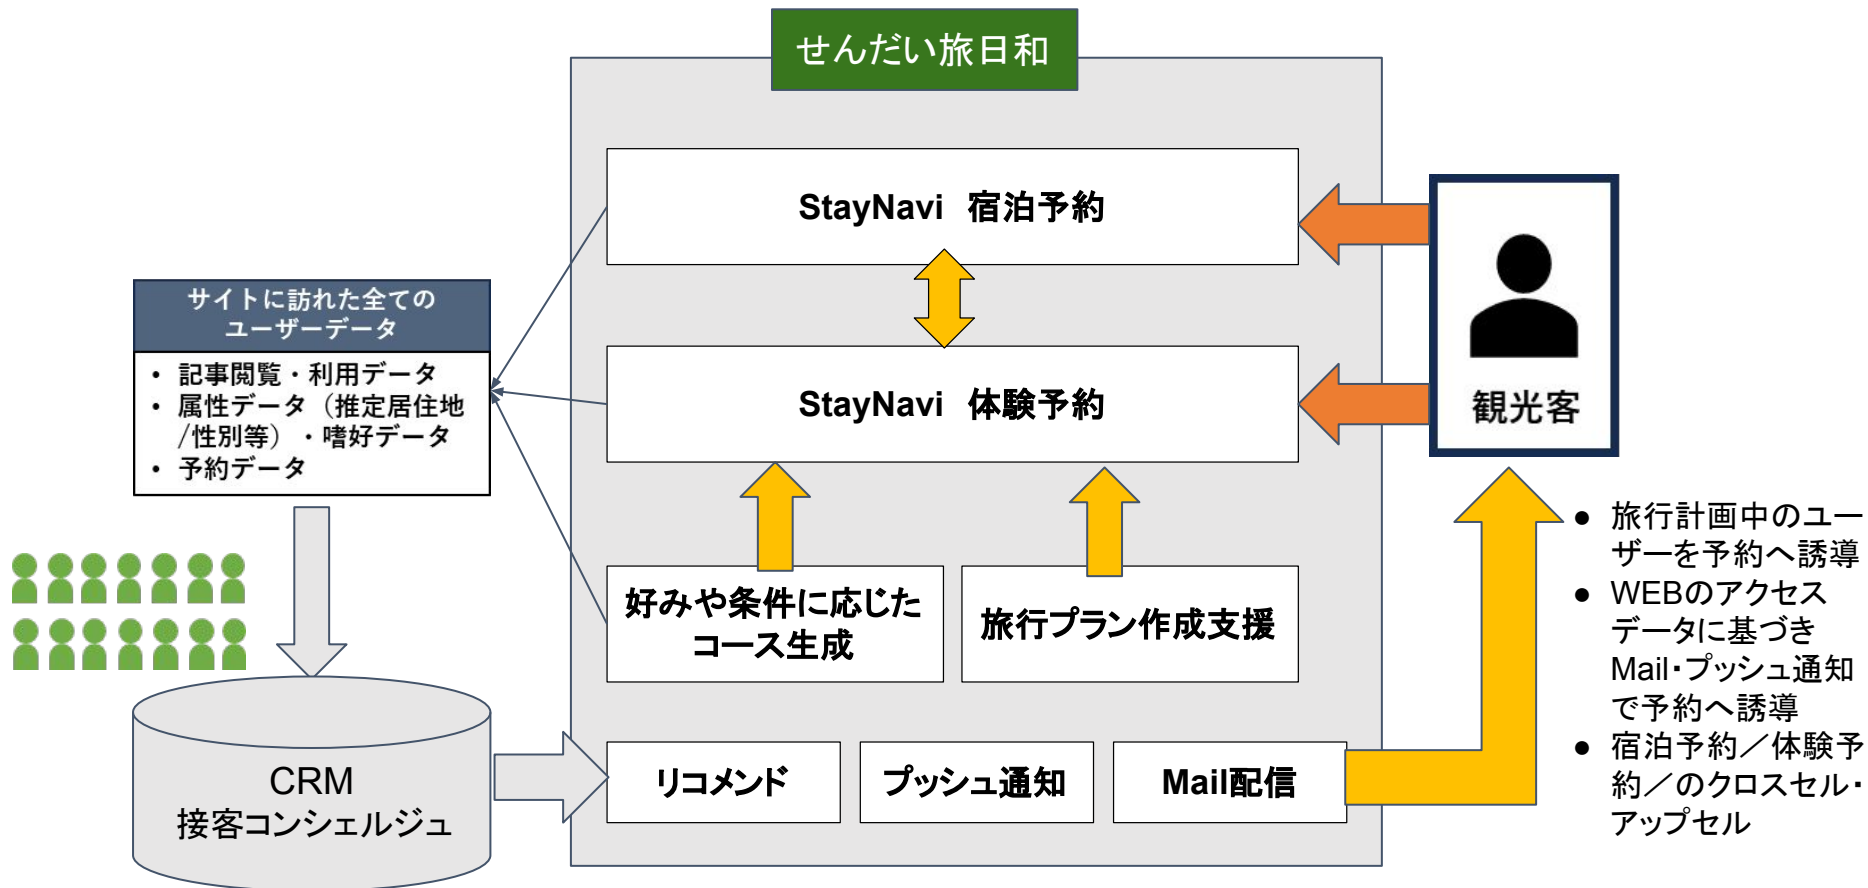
せんだい旅日和

StayNavi 宿泊予約

StayNavi 体験予約

好みや条件に応じたコース生成

旅行プラン作成支援

リコメンド

プッシュ通知

Mail配信

観光客

サイトに訪れた全てのユーザーデータ

• 記事閲覧・利用データ
• 属性データ（推定居住地/性別等）・嗜好データ
• 予約データ

CRM
接客コンシェルジュ

● 旅行計画中のユーザーを予約へ誘導
● WEBのアクセスデータに基づきMail･プッシュ通知で予約へ誘導
● 宿泊予約／体験予約／のクロスセル･アップセル